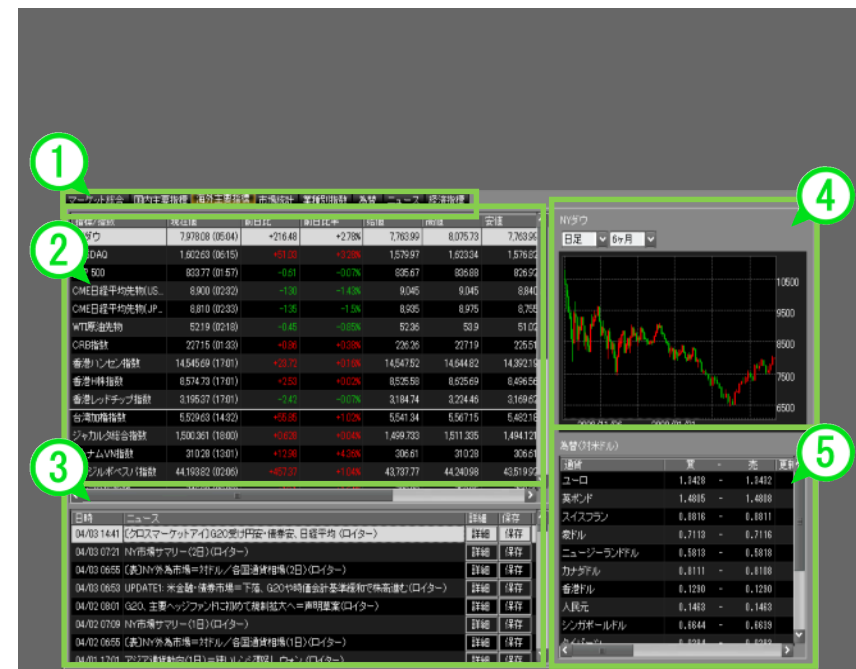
①
マーケット総合 | 国内主要指標 | 海外主要指標 | 市場統計 | 業種別指数 | 為替 | ニュース | 経済指標

②
| 指標/銘柄 | 現在値 | 前日比 | 前日比率 | 始値 | 高値 | 安値 |
|---|---|---|---|---|---|---|
| NYダウ | 7,978.08 (05:04) | +216.48 | +2.78% | 7,763.99 | 8,075.73 | 7,763.9 |
| NASDAQ | 1,602.63 (06:15) | +51.03 | +3.28% | 1,579.97 | 1,623.34 | 1,576.8 |
| S&P 500 | 833.77 (01:57) | -0.61 | -0.07% | 835.67 | 836.88 | 826.9 |
| CME日経平均先物(US... | 8,900 (02:32) | -130 | -1.43% | 9,045 | 9,045 | 8,84 |
| CME日経平均先物(JP... | 8,810 (02:33) | -135 | -1.5% | 8,935 | 8,975 | 8,75 |
| WTI原油先物 | 52.19 (02:18) | -0.45 | -0.85% | 52.36 | 53.9 | 51.0 |
| CRB指数 | 227.15 (01:33) | -0.86 | -0.38% | 226.26 | 227.19 | 225.5 |
| 香港ハンセン指数 | 14,545.69 (17:01) | +23.72 | +0.16% | 14,547.52 | 14,644.82 | 14,392.1 |
| 香港H株指数 | 8,574.73 (17:01) | +2.53 | +0.03% | 8,525.58 | 8,625.69 | 8,496.5 |
| 香港レッドチップ指数 | 3,195.37 (17:01) | -2.42 | -0.07% | 3,184.74 | 3,224.46 | 3,169.6 |
| 台湾加権指数 | 5,529.63 (14:32) | +55.65 | +1.02% | 5,541.34 | 5,567.15 | 5,482.1 |
| ジャカルタ総合指数 | 1,500.361 (18:03) | +0.628 | +0.04% | 1,499.733 | 1,511.335 | 1,494.1 |
| ベトナムVN指数 | 310.28 (13:01) | +12.96 | +4.36% | 306.61 | 310.28 | 306.6 |
| ブラジルボベスパ指数 | 44,193.82 (02:06) | +457.37 | +1.04% | 43,737.77 | 44,240.98 | 43,519.9 |

③
| 日時 | ニュース | 詳細 | 保存 |
|---|---|---|---|
| 04/03 14:41 | 〈クロスマーケットアイ〉G20受け円安・債券安、日経平均（ロイター） | 詳細 | 保存 |
| 04/03 07:21 | NY市場サマリー（2日）（ロイター） | 詳細 | 保存 |
| 04/03 06:55 | 〈表〉NY外為市場＝対ドル／各国通貨相場（2日）（ロイター） | 詳細 | 保存 |
| 04/03 06:53 | UPDATE1: 米金融・債券市場＝下落、G20や時価会計基準緩和で株高進む（ロイター） | 詳細 | 保存 |
| 04/02 08:01 | G20、主要ヘッジファンドに初めて規制拡大へ＝声明草案（ロイター） | 詳細 | 保存 |
| 04/02 07:09 | NY市場サマリー（1日）（ロイター） | 詳細 | 保存 |
| 04/02 06:55 | 〈表〉NY外為市場＝対ドル／各国通貨相場（1日）（ロイター） | 詳細 | 保存 |
| 04/01 17:01 | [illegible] | 詳細 | 保存 |

④
NYダウ
日足 6ヶ月
10500
9500
8500
7500
6500

⑤
為替（対米ドル）
| 通貨 | 買 | - | 売 |
|---|---|---|---|
| ユーロ | 1.3428 | - | 1.3432 |
| 英ポンド | 1.4805 | - | 1.4808 |
| スイスフラン | 0.8816 | - | 0.8811 |
| 豪ドル | 0.7113 | - | 0.7116 |
| ニュージーランドドル | 0.5813 | - | 0.5818 |
| カナダドル | 0.8111 | - | 0.8108 |
| 香港ドル | 0.1290 | - | 0.1290 |
| 人民元 | 0.1463 | - | 0.1463 |
| シンガポールドル | 0.6644 | - | 0.6639 |